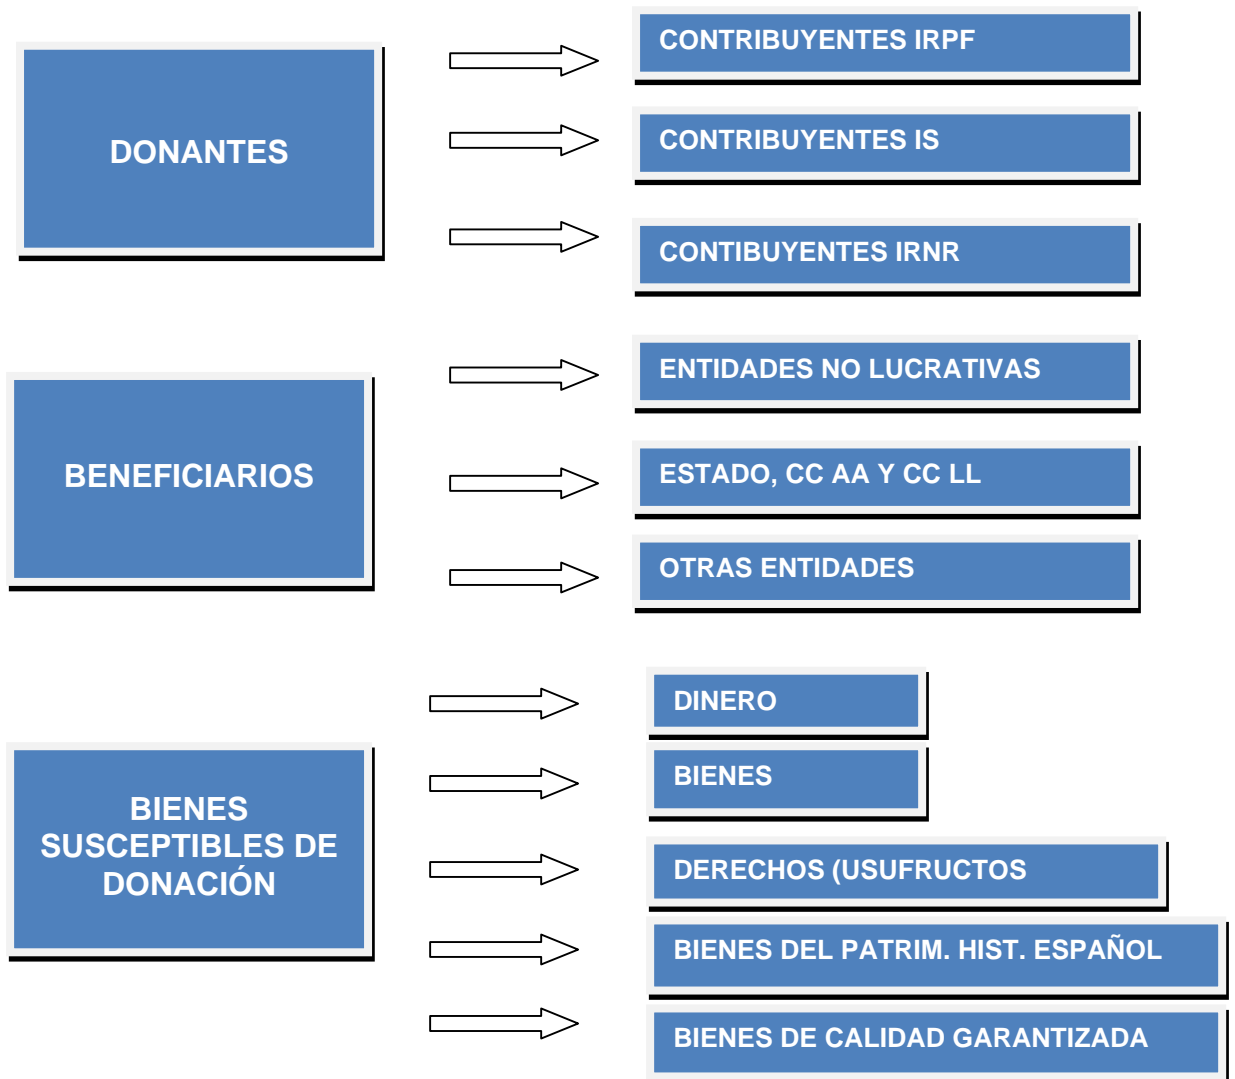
DONANTES

CONTRIBUYENTES IRPF

CONTRIBUYENTES IS

CONTIBUYENTES IRNR

BENEFICIARIOS

ENTIDADES NO LUCRATIVAS

ESTADO, CC AA Y CC LL

OTRAS ENTIDADES

BIENES SUSCEPTIBLES DE DONACIÓN

DINERO

BIENES

DERECHOS (USUFRUCTOS

BIENES DEL PATRIM. HIST. ESPAÑOL

BIENES DE CALIDAD GARANTIZADA